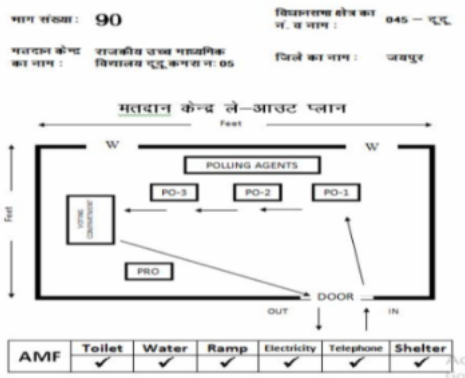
भाग संख्या : 90

विधानसभा क्षेत्र का नं. व नाम : 045 – दूदू

मतदान केन्द्र का नाम : राजकीय उच्च माध्यमिक विद्यालय दूदू,कमरा नं. 05

जिले का नाम : जयपुर

मतदान केन्द्र ले–आउट प्लान

Feet

Feet

W

W

POLLING AGENTS

PO-3

PO-2

PO-1

VOTING COMPARTMENT

PRO

DOOR

OUT

IN

| AMF | Toilet | Water | Ramp | Electricity | Telephone | Shelter |
|---|---|---|---|---|---|---|
| | ✔ | ✔ | ✔ | ✔ | ✔ | ✔ |